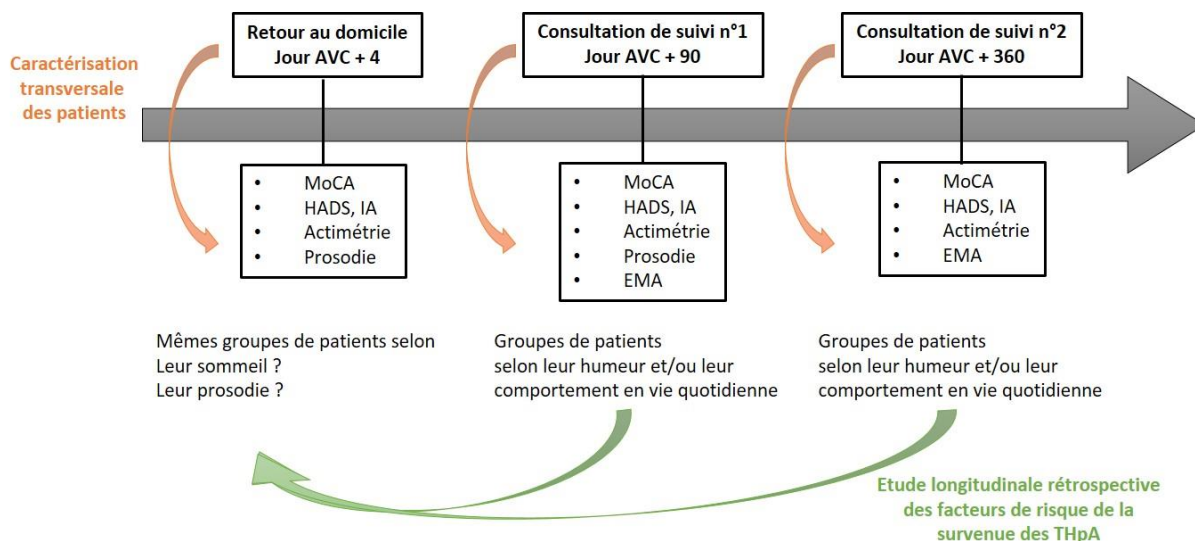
Caractérisation transversale des patients

Retour au domicile
Jour AVC + 4

Consultation de suivi n°1
Jour AVC + 90

Consultation de suivi n°2
Jour AVC + 360

- MoCA
- HADS, IA
- Actimétrie
- Prosodie

- MoCA
- HADS, IA
- Actimétrie
- Prosodie
- EMA

- MoCA
- HADS, IA
- Actimétrie
- EMA

Mêmes groupes de patients selon
Leur sommeil ?
Leur prosodie ?

Groupes de patients selon leur humeur et/ou leur comportement en vie quotidienne

Groupes de patients selon leur humeur et/ou leur comportement en vie quotidienne

Etude longitudinale rétrospective des facteurs de risque de la survenue des THpA